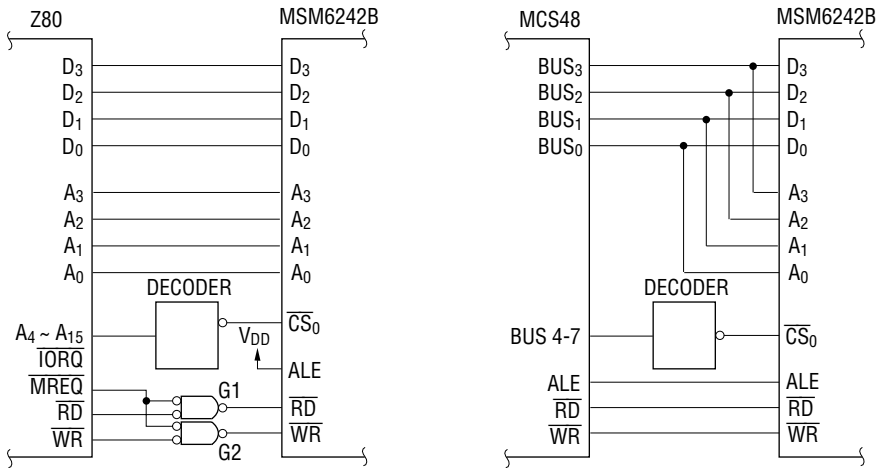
Z80

MSM6242B

$D_3$
$D_2$
$D_1$
$D_0$
$A_3$
$A_2$
$A_1$
$A_0$
$A_4 \sim A_{15}$
$\overline{IORQ}$
$\overline{MREQ}$
$\overline{RD}$
$\overline{WR}$

DECODER

$V_{DD}$

G1
G2

$D_3$
$D_2$
$D_1$
$D_0$
$A_3$
$A_2$
$A_1$
$A_0$
$\overline{CS}_0$
ALE
$\overline{RD}$
$\overline{WR}$

MCS48

MSM6242B

$BUS_3$
$BUS_2$
$BUS_1$
$BUS_0$
BUS 4-7
ALE
$\overline{RD}$
$\overline{WR}$

DECODER

$D_3$
$D_2$
$D_1$
$D_0$
$A_3$
$A_2$
$A_1$
$A_0$
$\overline{CS}_0$
ALE
$\overline{RD}$
$\overline{WR}$